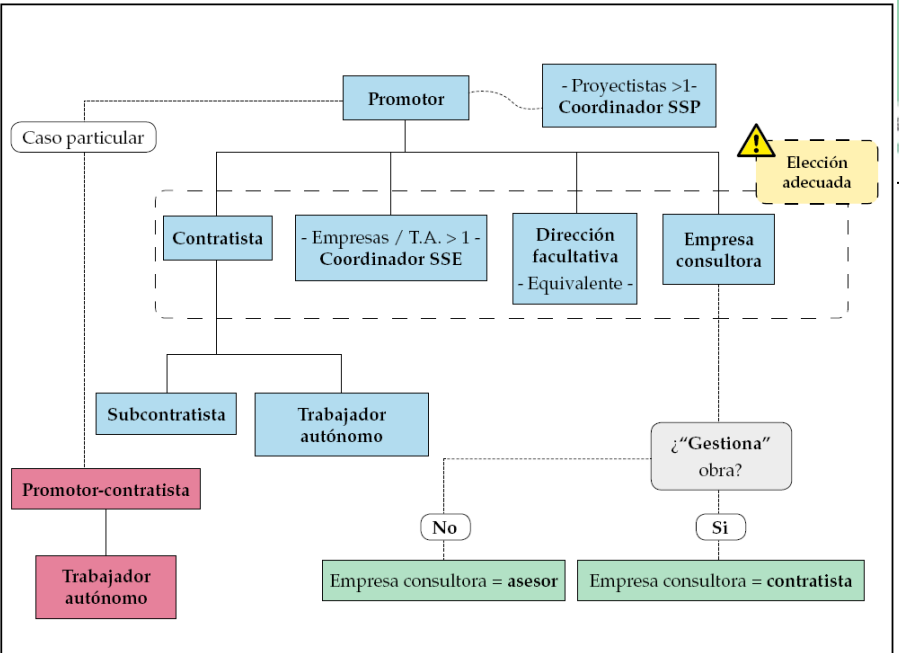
Promotor

- Proyectistas >1-
Coordinador SSP

Caso particular

Elección adecuada

Contratista

- Empresas / T.A. > 1 -
Coordinador SSE

Dirección facultativa
- Equivalente -

Empresa consultora

Subcontratista

Trabajador autónomo

¿"Gestiona" obra?

Promotor-contratista

No

Si

Trabajador autónomo

Empresa consultora = **asesor**

Empresa consultora = **contratista**